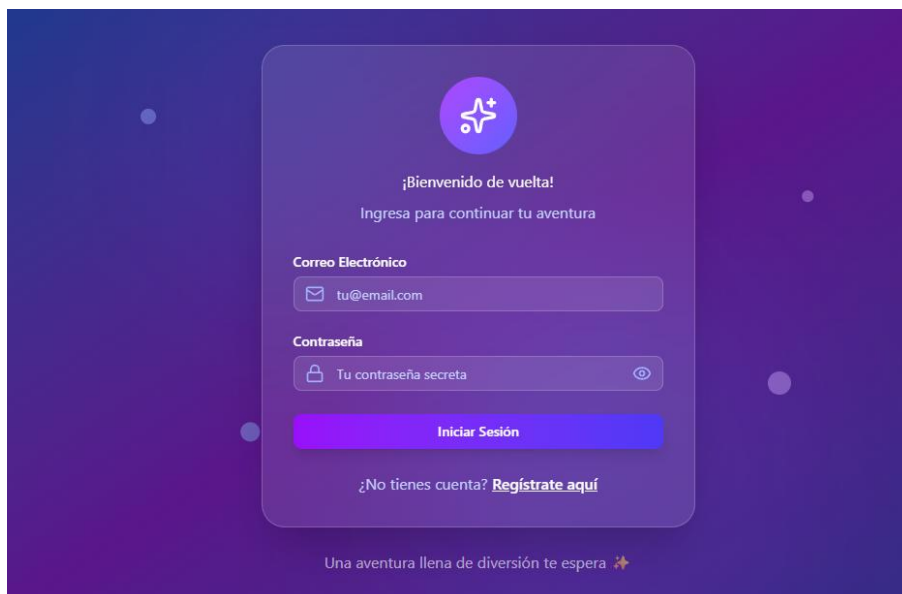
¡Bienvenido de vuelta!

Ingresa para continuar tu aventura

Correo Electrónico

tu@email.com

Contraseña

Tu contraseña secreta

Iniciar Sesión

¿No tienes cuenta? Regístrate aquí

Una aventura llena de diversión te espera ✨